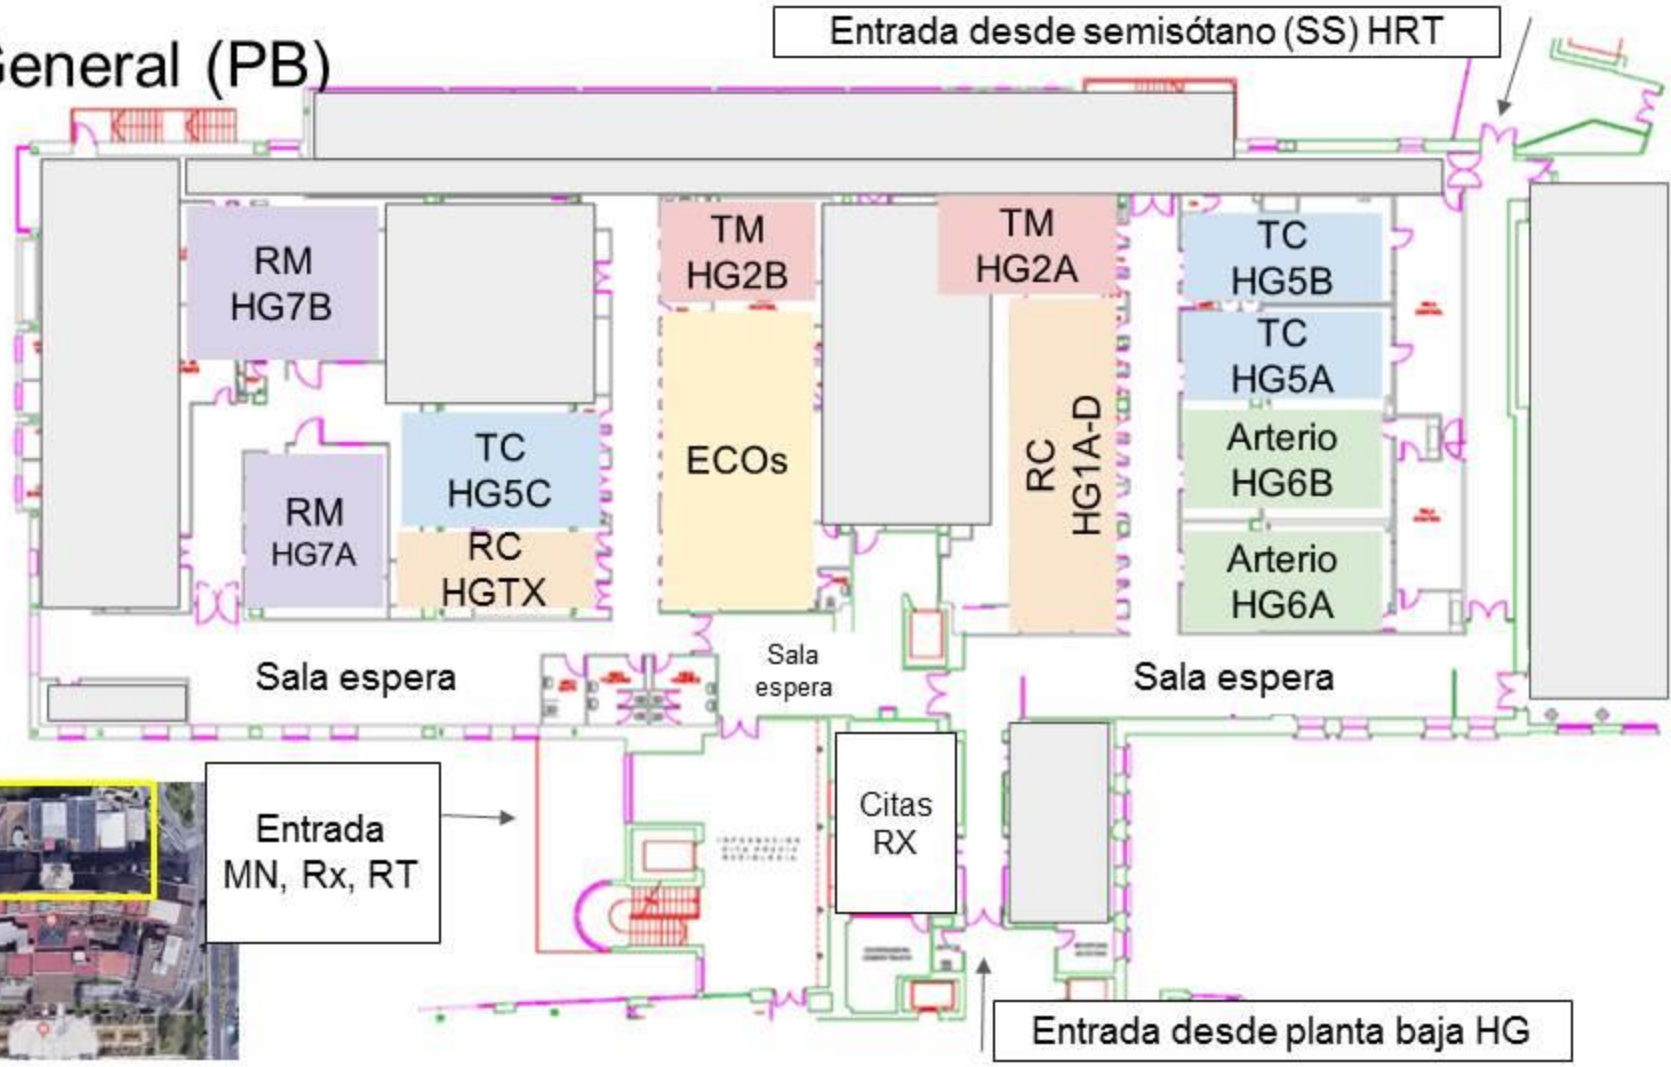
General (PB)

Entrada desde semisótano (SS) HRT

RM HG7B

TM HG2B

TM HG2A

TC HG5B

TC HG5A

TC HG5C

ECOs

RC HG1A-D

Arterio HG6B

RM HG7A

RC HGTX

Arterio HG6A

Sala espera

Sala espera

Sala espera

Entrada MN, Rx, RT

Citas RX

Entrada desde planta baja HG